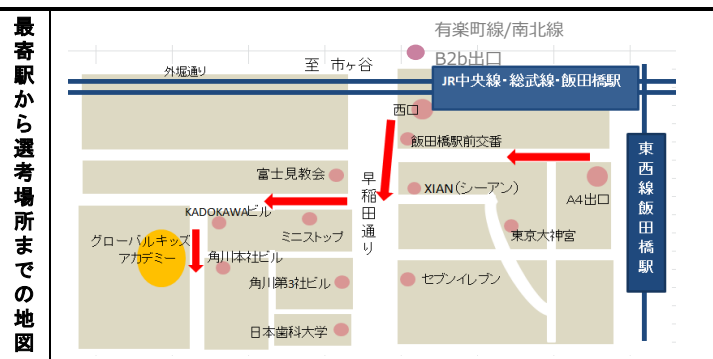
最寄駅から選考場所までの地図

有楽町線/南北線
B2b出口
至 市ヶ谷
外堀通り
JR中央線・総武線・飯田橋駅
西口
飯田橋駅前交番
東西線飯田橋駅
富士見教会
早稲田通り
XIAN(シーアン)
A4出口
KADOKAWAビル
ミニストップ
東京大神宮
グローバルキッズアカデミー
角川本社ビル
角川第3社ビル
セブンイレブン
日本歯科大学